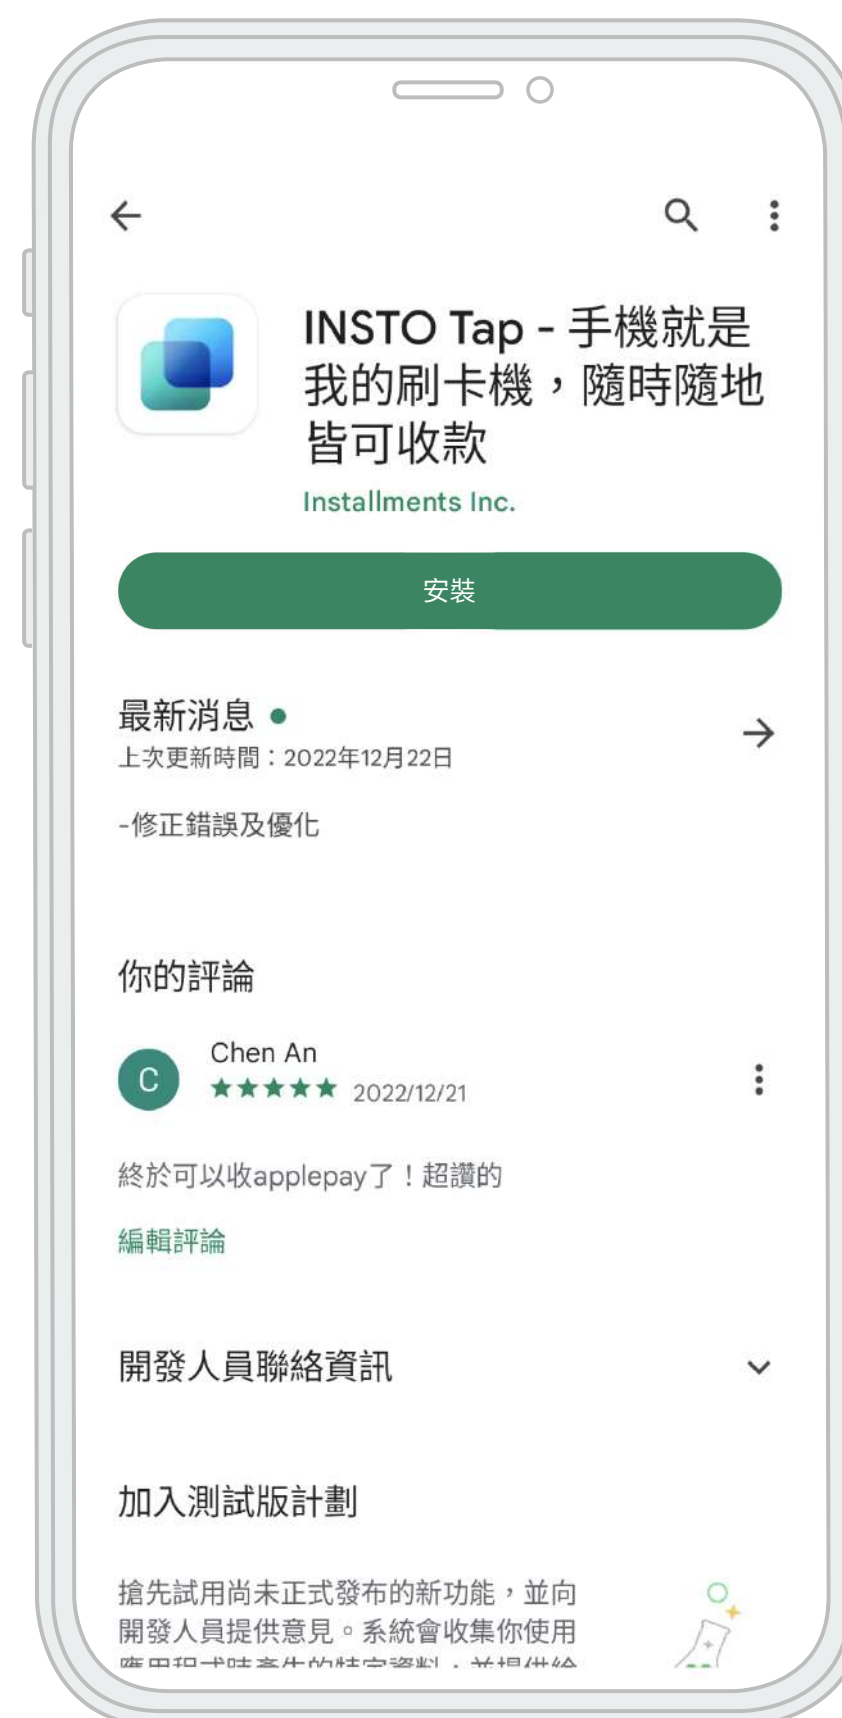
INSTO Tap - 手機就是我的刷卡機，隨時隨地皆可收款

Installments Inc.

安裝

最新消息 •

上次更新時間：2022年12月22日

-修正錯誤及優化

你的評論

C

Chen An

★★★★★ 2022/12/21

終於可以收applepay了！超讚的

編輯評論

開發人員聯絡資訊

加入測試版計劃

搶先試用尚未正式發布的新功能，並向開發人員提供意見。系統會收集你使用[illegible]